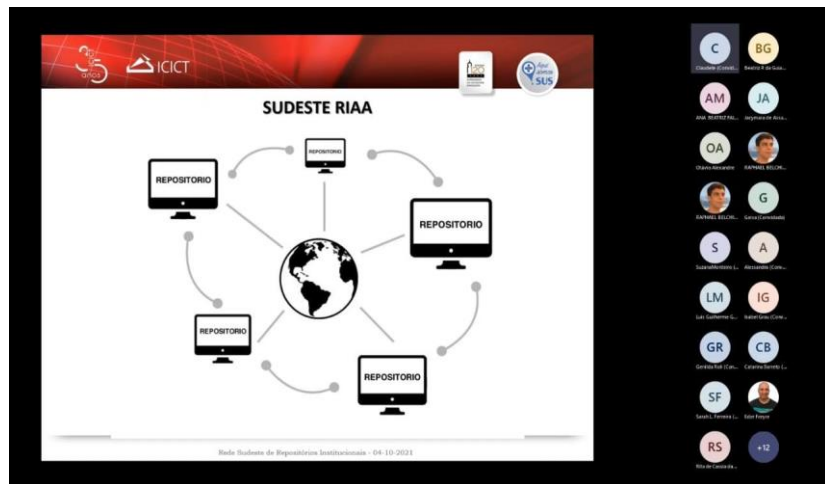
35 anos ICICT

Aqui tem SUS

SUDESTE RIAA

REPOSITORIO

REPOSITORIO

REPOSITORIO

REPOSITORIO

REPOSITORIO

Rede Sudeste de Repositórios Institucionais - 04-10-2021

C
Claudete (Convid...

BG
Beatriz P. de Gua...

AM
ANA BEATRIZ PAL...

JA
Jarymara de Arra...

OA
Otavio Alexandre

RAPHAEL BELCHI...

RAPHAEL BELCHI...

G
Gerce (Convidada)

S
SuzaneMonteiro (...

A
Alessandra (Conv...

LM
Luiz Guilherme G...

IG
Isabel Grau (Conv...

GR
Gerlêda Roll (Co...

CB
Catarina Barreto (...

SF
Sarah L. Ferreira (...

Eder Freyre

RS
Rita de Cassia da...

+12